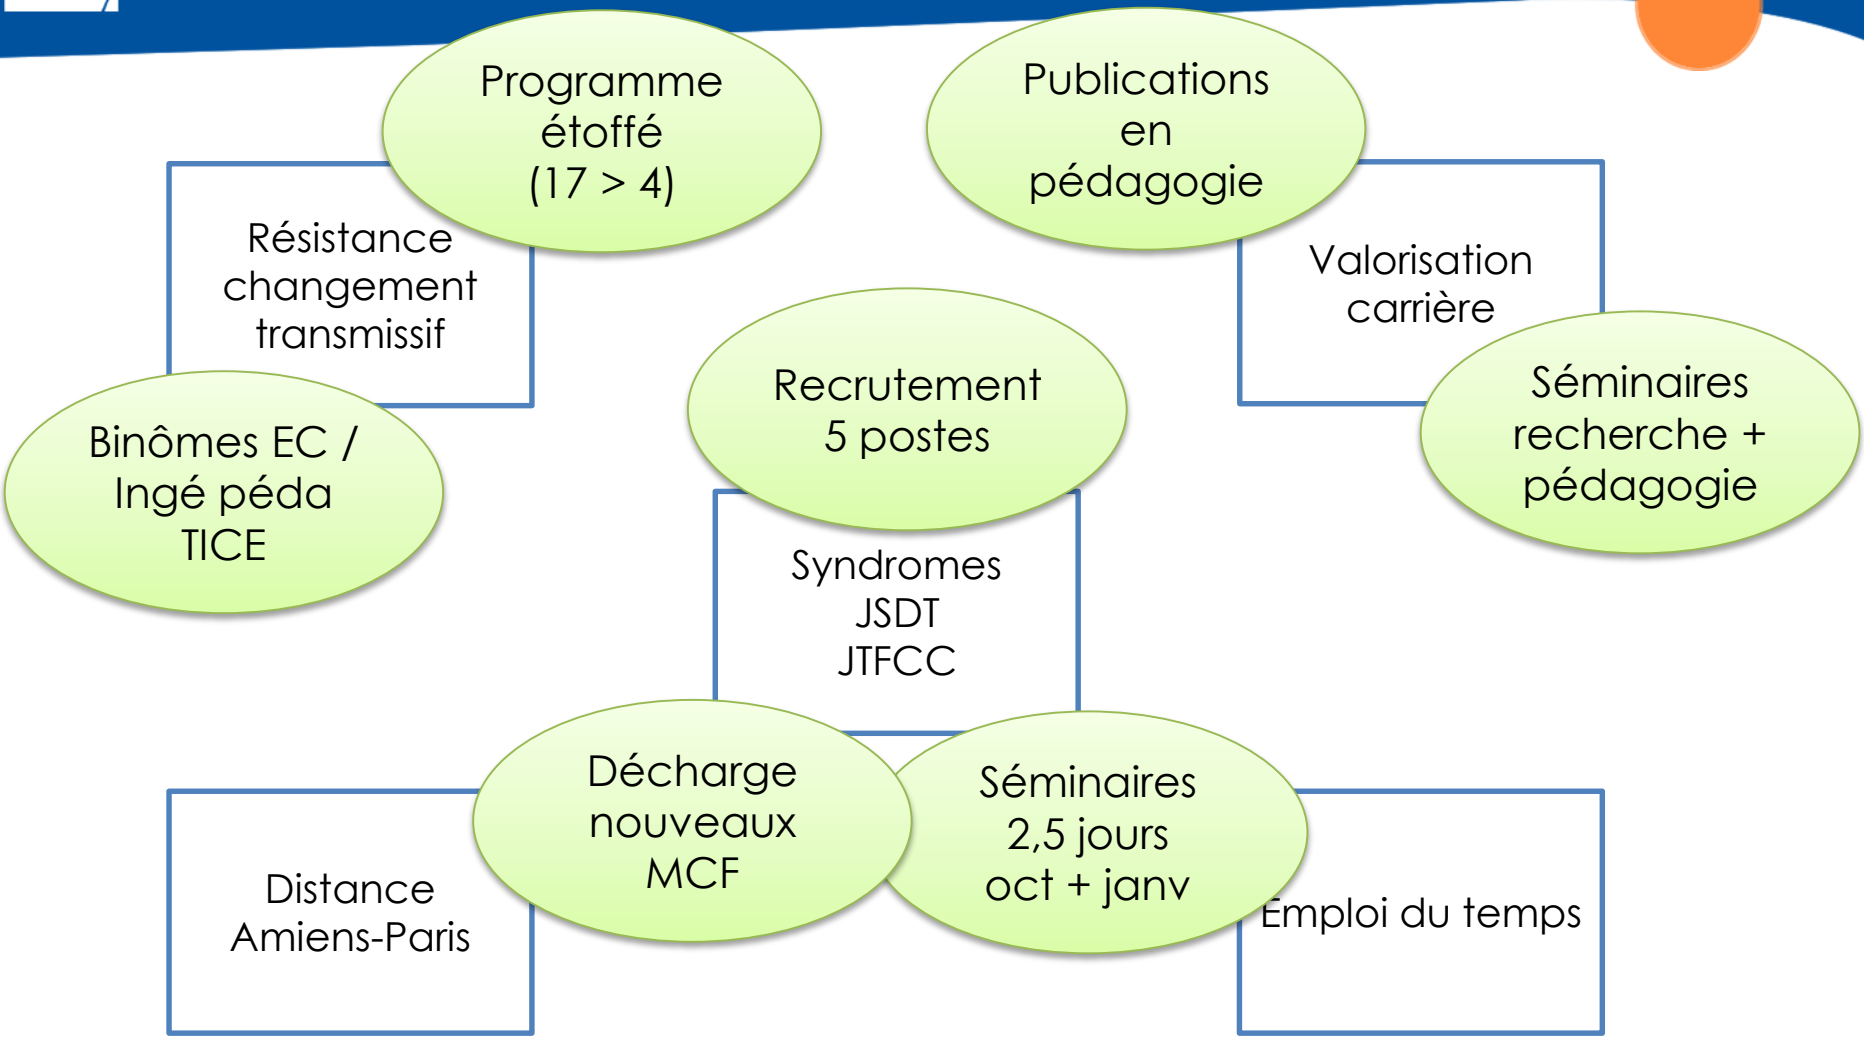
Programme étoffé (17 > 4)

Publications en pédagogie

Résistance changement transmissif

Valorisation carrière

Recrutement 5 postes

Séminaires recherche + pédagogie

Binômes EC / Ingé péda TICE

Syndromes JSDT JTFCC

Décharge nouveaux MCF

Séminaires 2,5 jours oct + janv

Distance Amiens-Paris

Emploi du temps